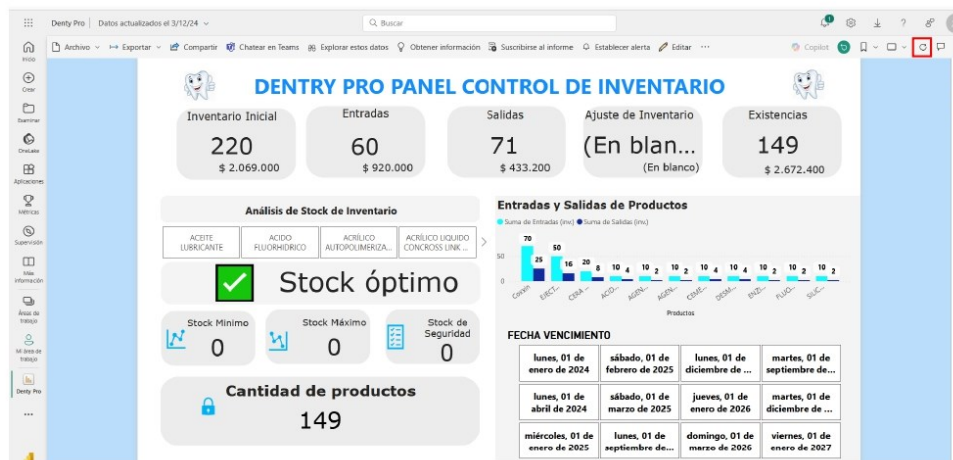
Denty Pro | Datos actualizados el 3/12/24

Buscar

Archivo · Exportar · Compartir · Chatear en Teams · Explorar estos datos · Obtener información · Suscribirse al informe · Establecer alerta · Editar · ···

Copilot

Inicio
Crear
Examinar
OneLake
Aplicaciones
Métricas
Supervisión
Más información
Áreas de trabajo
Mi área de trabajo
Denty Pro
...

DENTRY PRO PANEL CONTROL DE INVENTARIO

Inventario Inicial
220
$ 2.069.000

Entradas
60
$ 920.000

Salidas
71
$ 433.200

Ajuste de Inventario
(En blan...
(En blanco)

Existencias
149
$ 2.672.400

Análisis de Stock de Inventario

| ACEITE LUBRICANTE | ACIDO FLUORHIDRICO | ACRÍLICO AUTOPOLIMERIZA... | ACRÍLICO LIQUIDO CONCROSS LINK ... |
|---|---|---|---|

Stock óptimo

Stock Mínimo
0

Stock Máximo
0

Stock de Seguridad
0

Cantidad de productos
149

Entradas y Salidas de Productos

Suma de Entradas (inv.) · Suma de Salidas (inv.)

50
0

70 25 50 16 20 8 10 4 10 2 10 2 10 4 10 4 10 2 10 2 10 2

CONJN... EJECT... CERA ... ACID... AGEN... AGEN... CEME... DESM... ENZI... FLUO... SILIC...

Productos

FECHA VENCIMIENTO

| lunes, 01 de enero de 2024 | sábado, 01 de febrero de 2025 | lunes, 01 de diciembre de ... | martes, 01 de septiembre de... |
|---|---|---|---|
| lunes, 01 de abril de 2024 | sábado, 01 de marzo de 2025 | jueves, 01 de enero de 2026 | martes, 01 de diciembre de ... |
| miércoles, 01 de enero de 2025 | lunes, 01 de septiembre de... | domingo, 01 de marzo de 2026 | viernes, 01 de enero de 2027 |